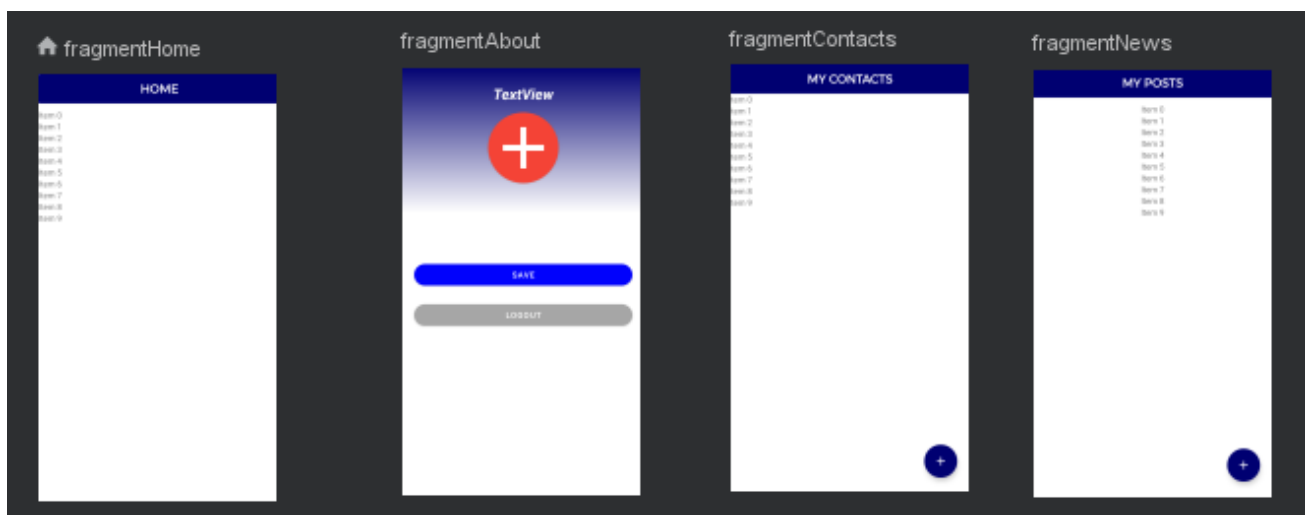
fragmentHome

HOME

Item 0
Item 1
Item 2
Item 3
Item 4
Item 5
Item 6
Item 7
Item 8
Item 9

fragmentAbout

TextView

SAVE

LOGOUT

fragmentContacts

MY CONTACTS

Item 0
Item 1
Item 2
Item 3
Item 4
Item 5
Item 6
Item 7
Item 8
Item 9

fragmentNews

MY POSTS

Item 0
Item 1
Item 2
Item 3
Item 4
Item 5
Item 6
Item 7
Item 8
Item 9